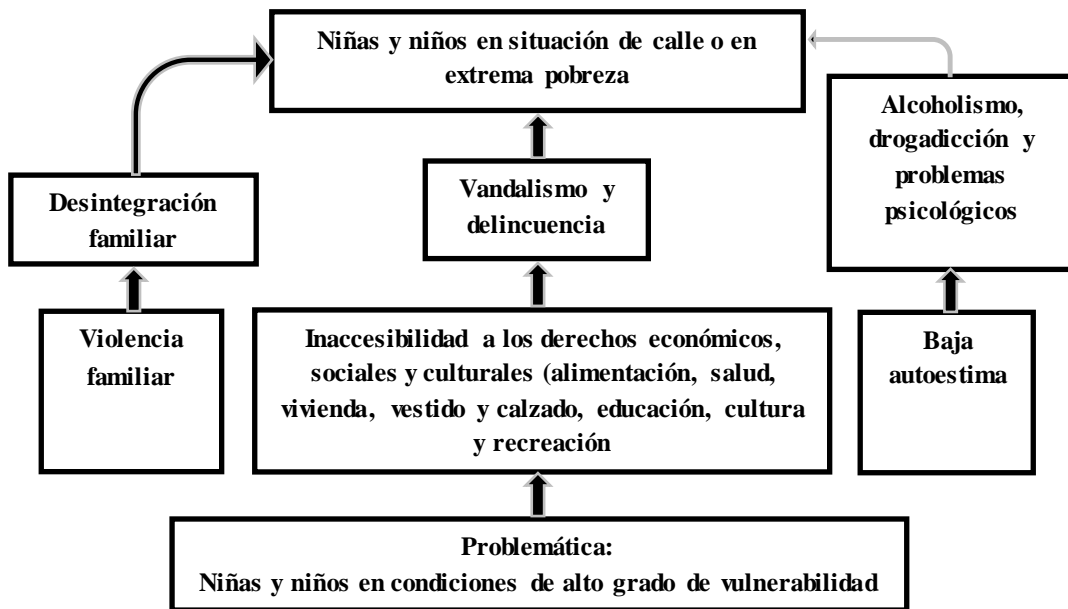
Niñas y niños en situación de calle o en extrema pobreza

Desintegración familiar

Vandalismo y delincuencia

Alcoholismo, drogadicción y problemas psicológicos

Violencia familiar

Inaccesibilidad a los derechos económicos, sociales y culturales (alimentación, salud, vivienda, vestido y calzado, educación, cultura y recreación

Baja autoestima

Problemática:
Niñas y niños en condiciones de alto grado de vulnerabilidad